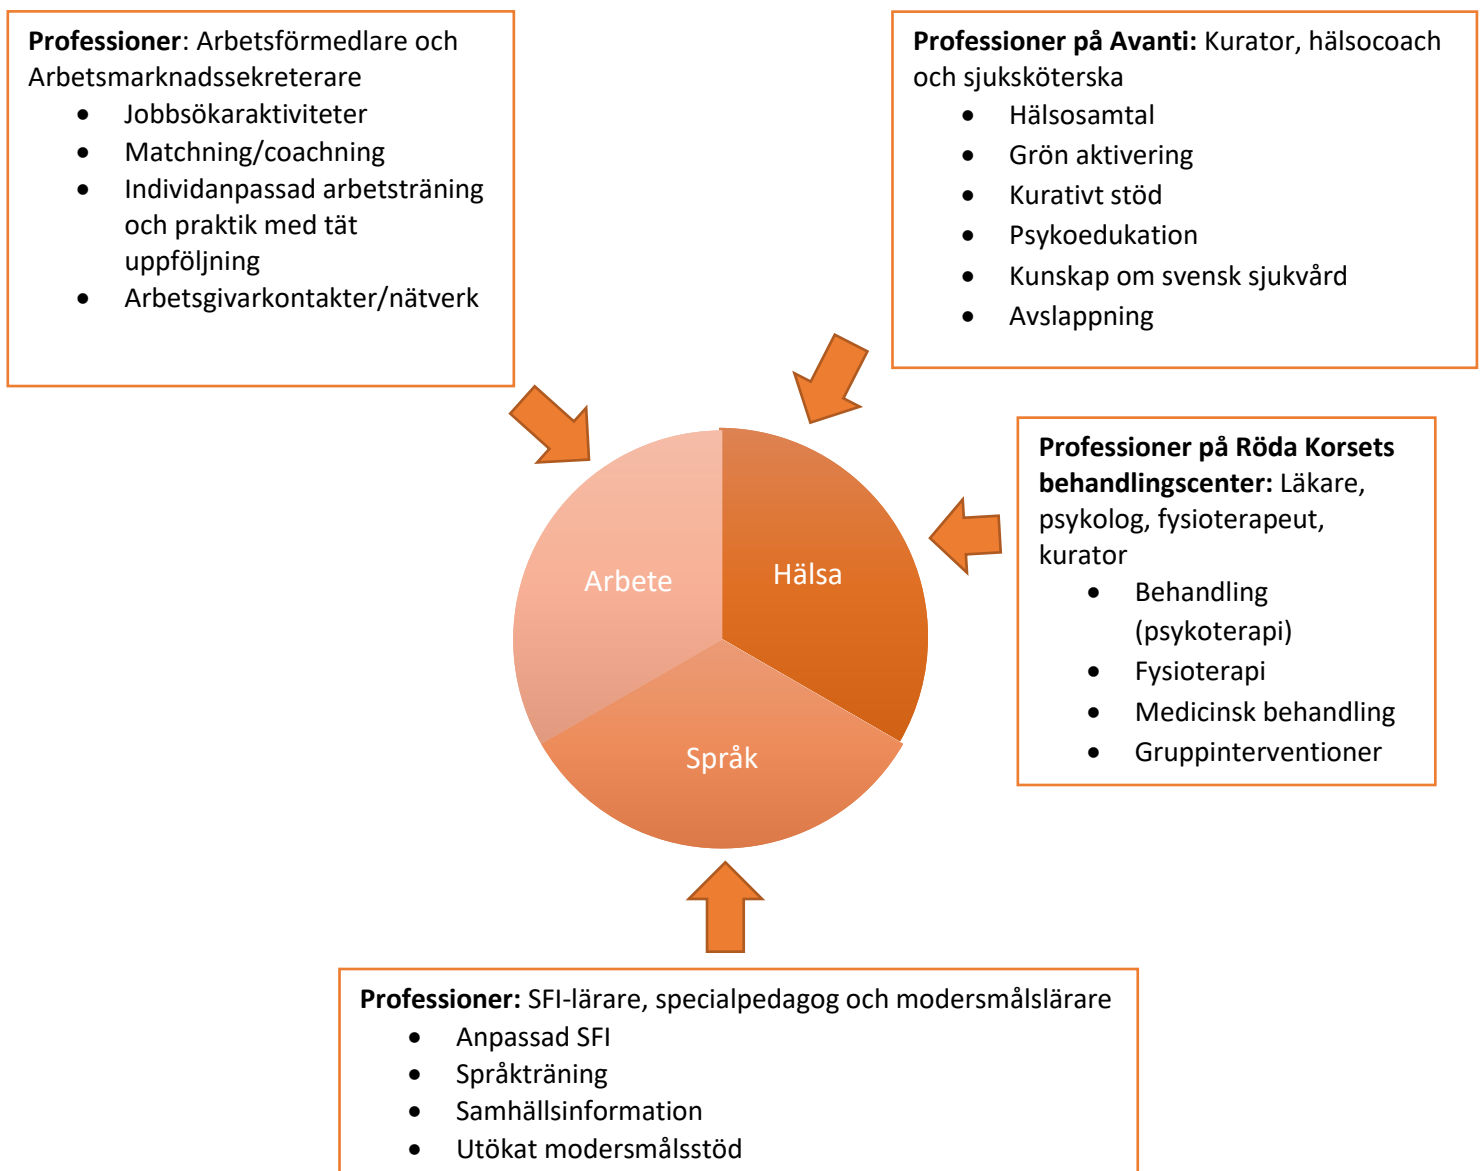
**Professioner**: Arbetsförmedlare och Arbetsmarknadssekreterare
- Jobbsökaraktiviteter
- Matchning/coachning
- Individanpassad arbetsträning och praktik med tät uppföljning
- Arbetsgivarkontakter/nätverk

**Professioner på Avanti:** Kurator, hälsocoach och sjuksköterska
- Hälsosamtal
- Grön aktivering
- Kurativt stöd
- Psykoedukation
- Kunskap om svensk sjukvård
- Avslappning

Arbete

Hälsa

Språk

**Professioner på Röda Korsets behandlingscenter:** Läkare, psykolog, fysioterapeut, kurator
- Behandling (psykoterapi)
- Fysioterapi
- Medicinsk behandling
- Gruppinterventioner

**Professioner:** SFI-lärare, specialpedagog och modersmålslärare
- Anpassad SFI
- Språkträning
- Samhällsinformation
- Utökat modersmålsstöd